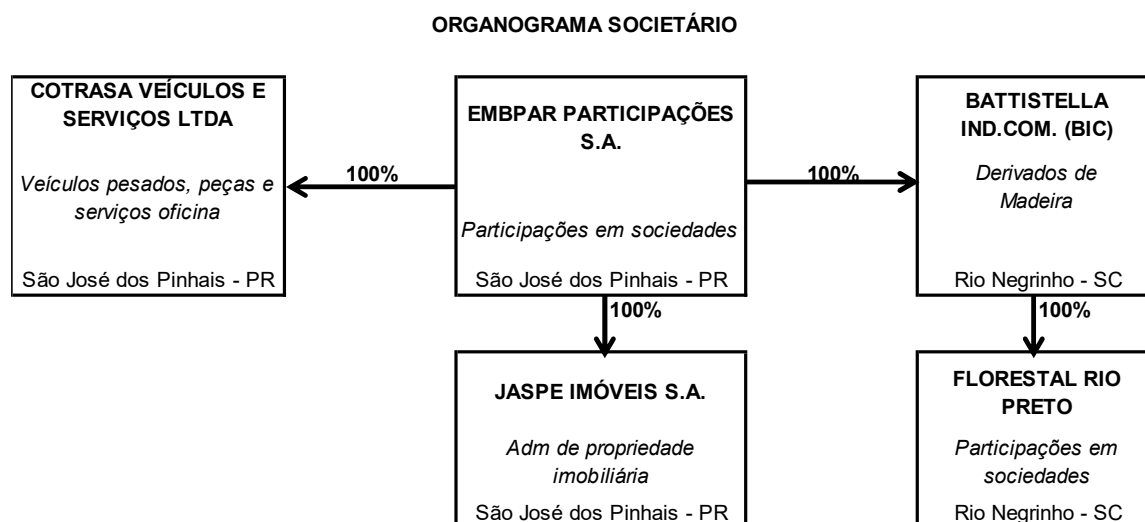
ORGANOGRAMA SOCIETÁRIO

EMBPAR PARTICIPAÇÕES S.A.

Participações em sociedades

São José dos Pinhais - PR

100%

COTRASA VEÍCULOS E SERVIÇOS LTDA

Veículos pesados, peças e serviços oficina

São José dos Pinhais - PR

100%

BATTISTELLA IND.COM. (BIC)

Derivados de Madeira

Rio Negrinho - SC

100%

JASPE IMÓVEIS S.A.

Adm de propriedade imobiliária

São José dos Pinhais - PR

100%

FLORESTAL RIO PRETO

Participações em sociedades

Rio Negrinho - SC